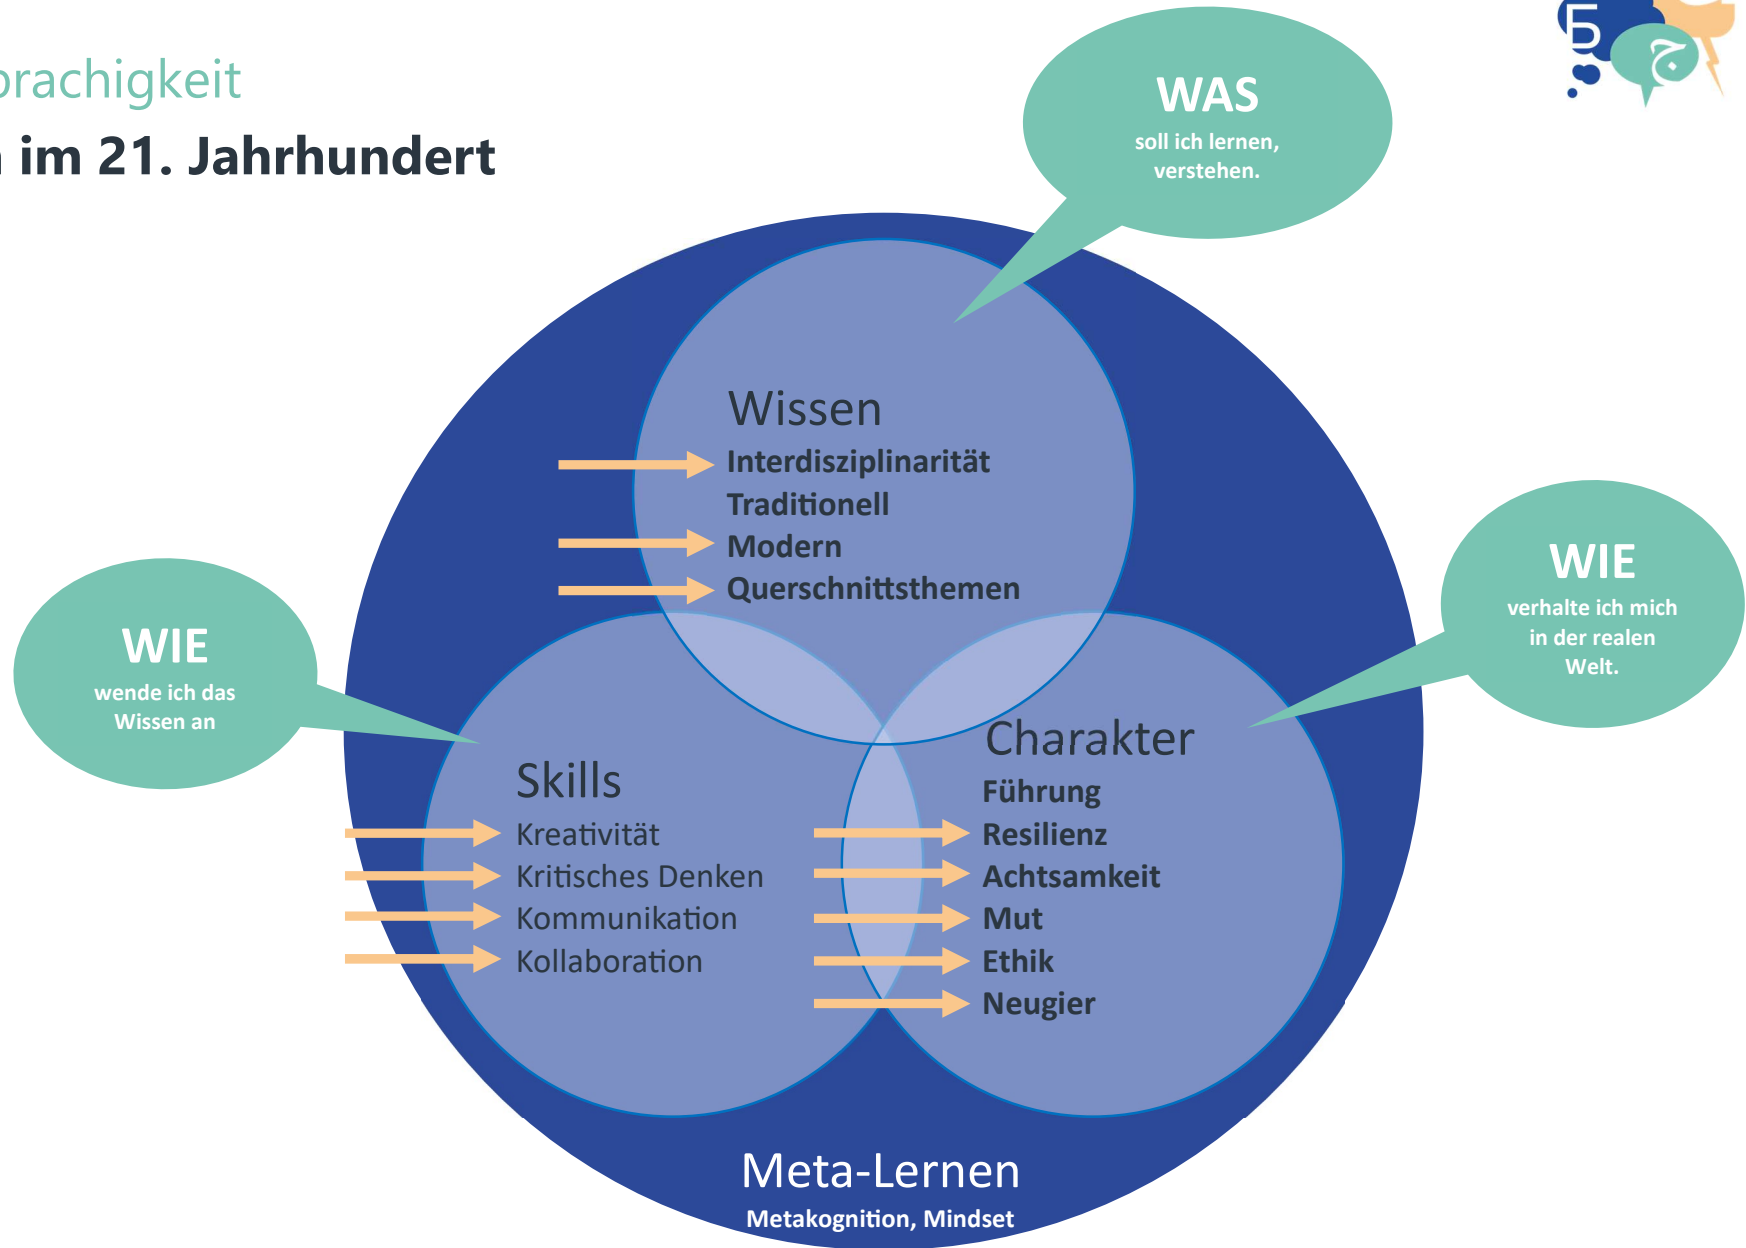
prachigkeit
n im 21. Jahrhundert

WAS
soll ich lernen, verstehen.

Wissen
Interdisziplinarität
Traditionell
Modern
Querschnittsthemen

WIE
wende ich das Wissen an

WIE
verhalte ich mich in der realen Welt.

Skills
Kreativität
Kritisches Denken
Kommunikation
Kollaboration

Charakter
Führung
Resilienz
Achtsamkeit
Mut
Ethik
Neugier

Meta-Lernen
Metakognition, Mindset